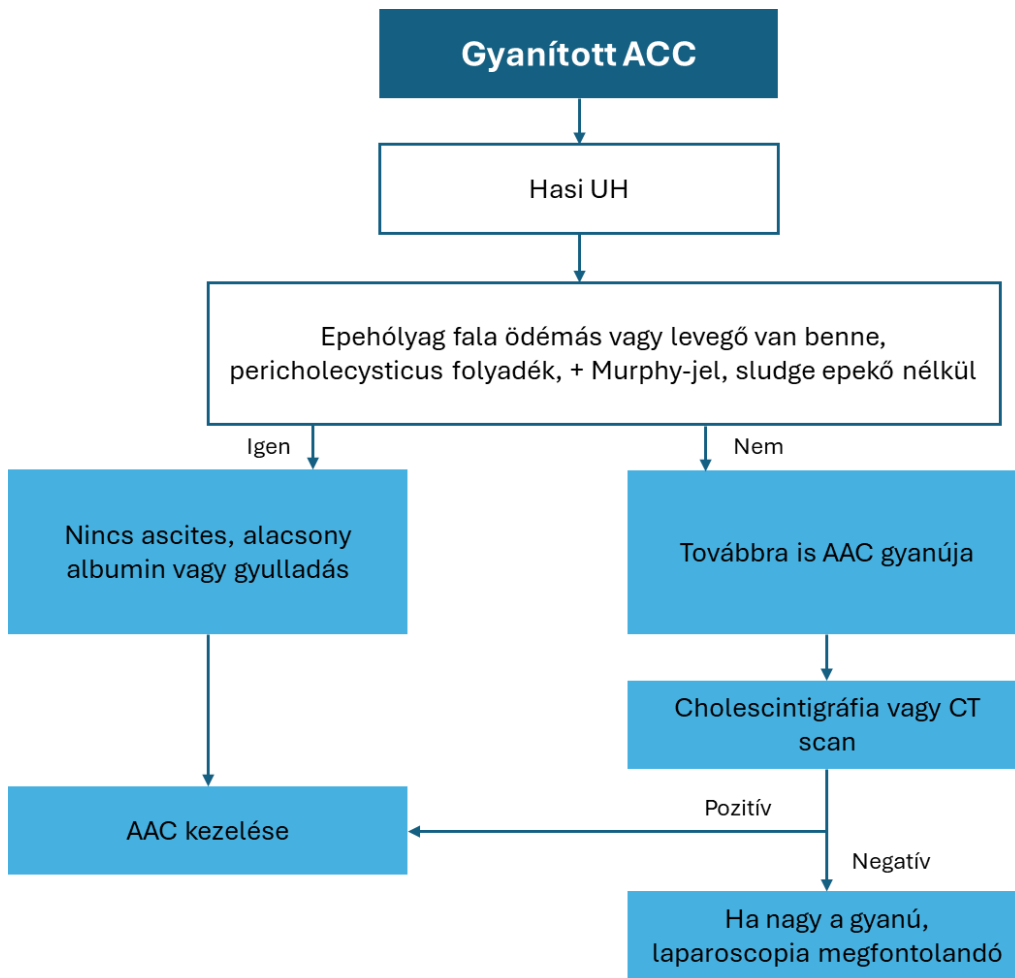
Gyanított ACC

Hasi UH

Epehólyag fala ödémás vagy levegő van benne, pericholecysticus folyadék, + Murphy-jel, sludge epekő nélkül

Igen

Nem

Nincs ascites, alacsony albumin vagy gyulladás

Továbbra is AAC gyanúja

Cholescintigráfia vagy CT scan

AAC kezelése

Pozitív

Negatív

Ha nagy a gyanú, laparoscopia megfontolandó